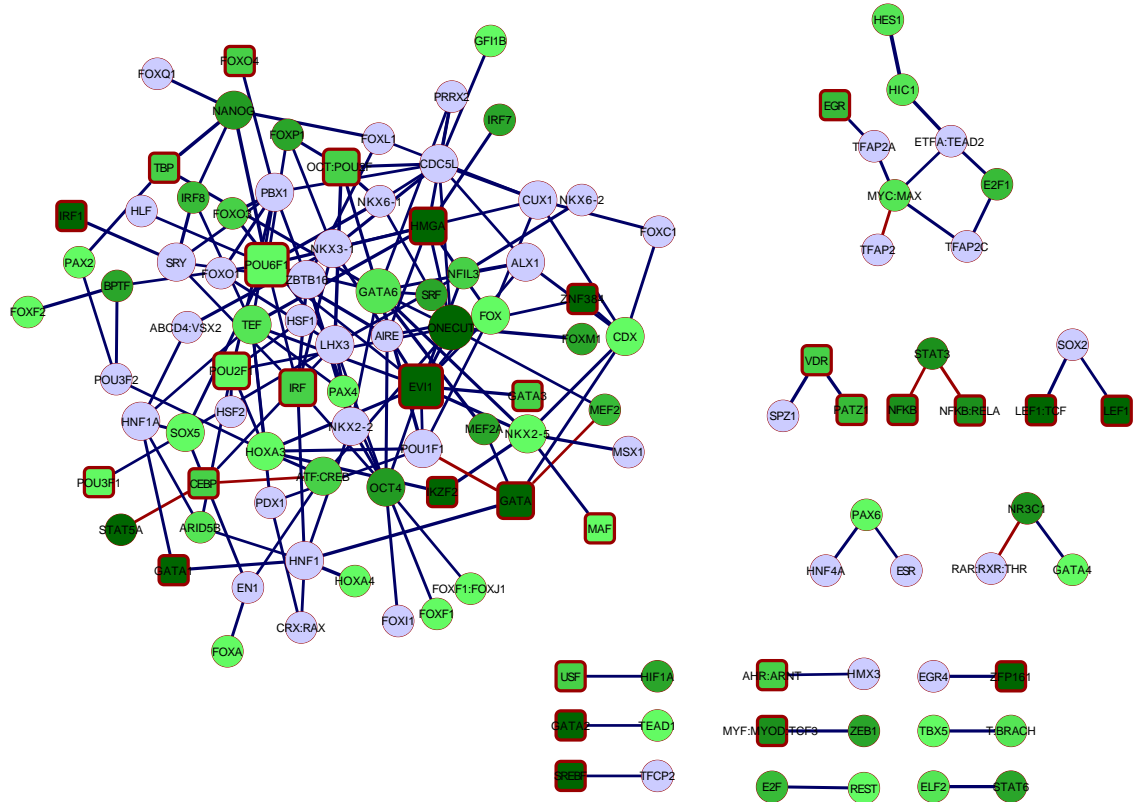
GFI1B
FOXO4
FOXQ1
PRRX2
NANOG
IRF7
FOXP1
FOXL1
OCT:POU5F
CDC5L
TBP
PBX1
IRF8
HLF
CUX1
NKX6-2
NKX6-1
FOXC1
IRF1
FOXO3
HMGA
NKX3-1
POU6F1
PAX2
SRY
ALX1
FOXO1
ZBTB16
NFIL3
BPTF
GATA6
ZNF384
FOXF2
SRF
HSF1
FOX
ABCD4:VSX2
TEF
ONECUT
CDX
AIRE
LHX3
FOXM1
POU3F2
POU2F1
EVI1
PAX4
IRF
GATA3
MEF2
HNF1A
HSF2
MEF2A
NKX2-2
SOX5
NKX2-5
POU1F1
MSX1
HOXA3
POU3F1
ATF:CREB
CEBP
OCT4
GATA
KZF2
PDX1
STAT5A
ARID5B
MAF
HNF1
GATA1
HOXA4
EN1
FOXF1:FOXJ1
CRX:RAX
FOXI1
FOXF1
FOXA
HES1
HIC1
EGR
TFAP2A
ETFA:TEAD2
E2F1
MYC:MAX
TFAP2
TFAP2C
VDR
STAT3
SOX2
SPZ1
PATZ1
NFKB
NFKB:RELA
LEF1:TCF
LEF1
PAX6
NR3C1
HNF4A
ESR
RAR:RXR:THR
GATA4
USF
HIF1A
AHR:ARNT
HMX3
EGR4
ZFP161
GATA2
TEAD1
MYF:MYOD:TCF3
ZEB1
TBX5
T:BRACH
SREBF
TFCP2
E2F
REST
ELF2
STAT6